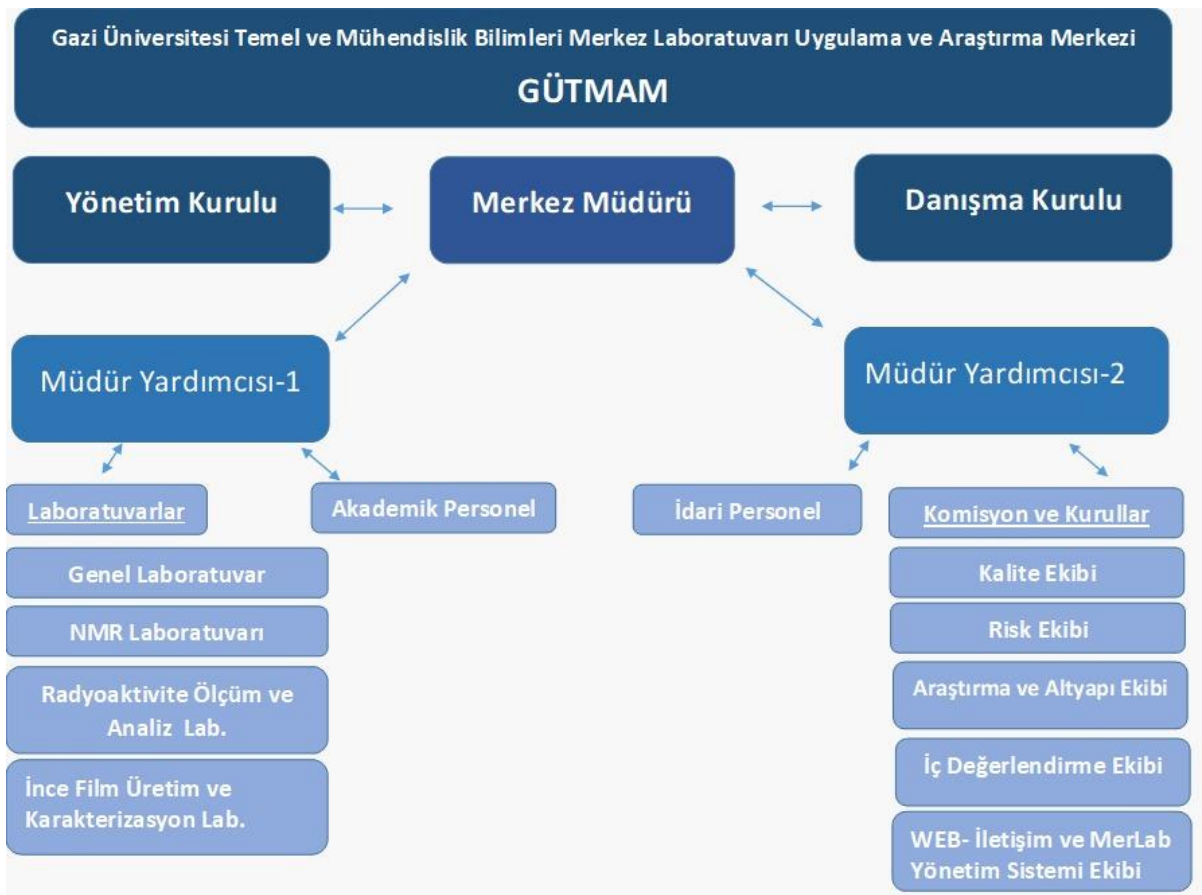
Gazi Üniversitesi Temel ve Mühendislik Bilimleri Merkez Laboratuvarı Uygulama ve Araştırma Merkezi

GÜTMAM

Yönetim Kurulu

Merkez Müdürü

Danışma Kurulu

Müdür Yardımcısı-1

Müdür Yardımcısı-2

Laboratuvarlar

Akademik Personel

İdari Personel

Komisyon ve Kurullar

Genel Laboratuvar

NMR Laboratuvarı

Radyoaktivite Ölçüm ve Analiz Lab.

İnce Film Üretim ve Karakterizasyon Lab.

Kalite Ekibi

Risk Ekibi

Araştırma ve Altyapı Ekibi

İç Değerlendirme Ekibi

WEB- İletişim ve MerLab Yönetim Sistemi Ekibi